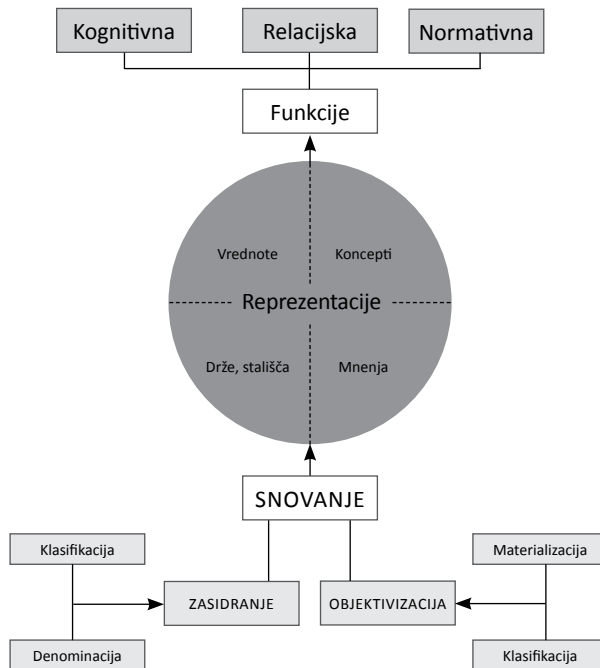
Kognitivna

Relacijska

Normativna

Funkcije

Vrednote

Koncepti

Reprezentacije

Drže, stališča

Mnenja

SNOVANJE

Klasifikacija

Denominacija

ZASIDRANJE

OBJEKTIVIZACIJA

Materializacija

Klasifikacija